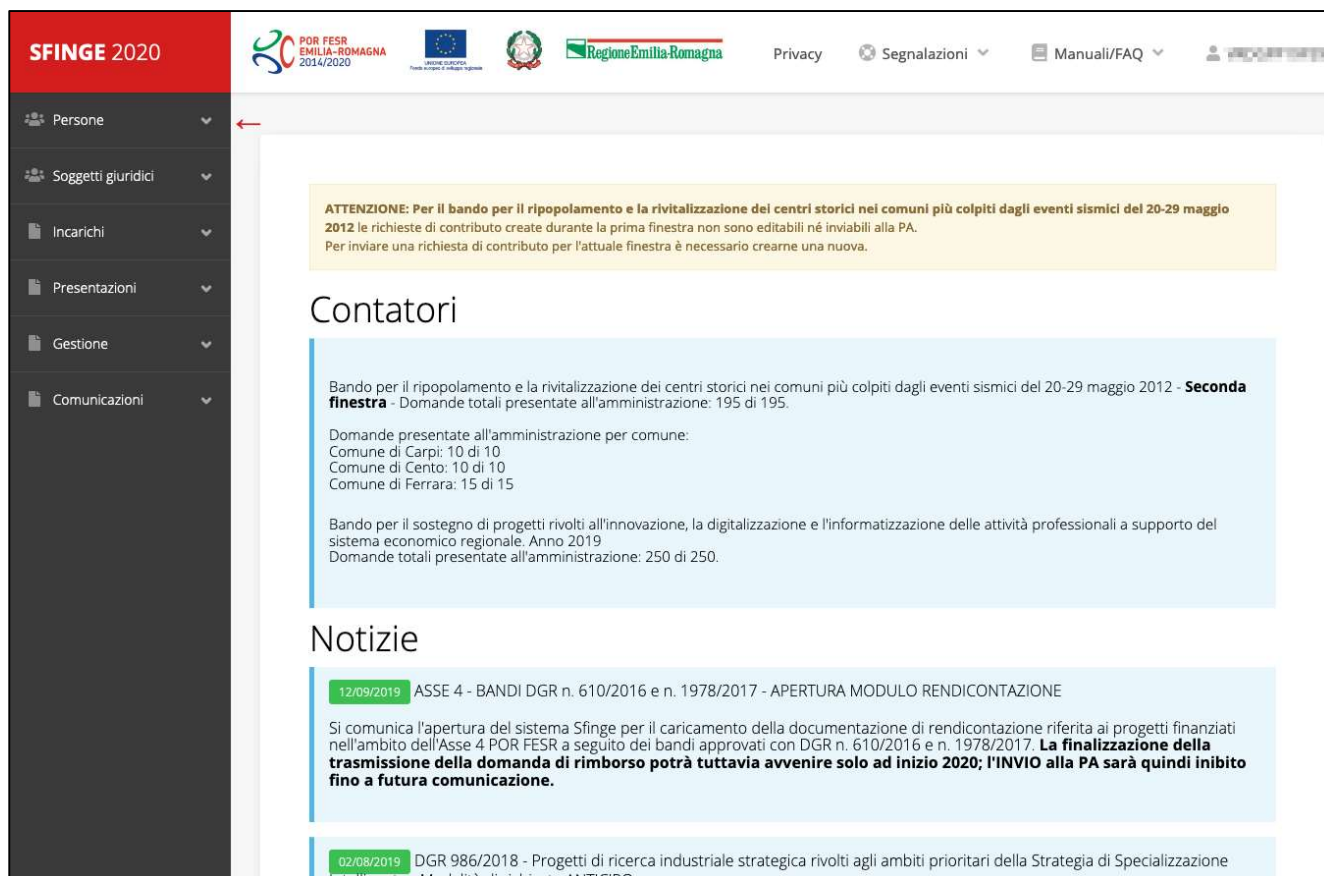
SFINGE 2020

POR FESR EMILIA-ROMAGNA 2014/2020

UNIONE EUROPEA
Fondo europeo di sviluppo regionale

RegioneEmilia-Romagna

Privacy
Segnalazioni
Manuali/FAQ
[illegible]

Persone
Soggetti giuridici
Incarichi
Presentazioni
Gestione
Comunicazioni

**ATTENZIONE: Per il bando per il ripopolamento e la rivitalizzazione dei centri storici nei comuni più colpiti dagli eventi sismici del 20-29 maggio 2012** le richieste di contributo create durante la prima finestra non sono editabili né inviabili alla PA.
Per inviare una richiesta di contributo per l'attuale finestra è necessario crearne una nuova.

Contatori

Bando per il ripopolamento e la rivitalizzazione dei centri storici nei comuni più colpiti dagli eventi sismici del 20-29 maggio 2012 - **Seconda finestra** - Domande totali presentate all'amministrazione: 195 di 195.

Domande presentate all'amministrazione per comune:
Comune di Carpi: 10 di 10
Comune di Cento: 10 di 10
Comune di Ferrara: 15 di 15

Bando per il sostegno di progetti rivolti all'innovazione, la digitalizzazione e l'informatizzazione delle attività professionali a supporto del sistema economico regionale. Anno 2019
Domande totali presentate all'amministrazione: 250 di 250.

Notizie

12/09/2019 ASSE 4 - BANDI DGR n. 610/2016 e n. 1978/2017 - APERTURA MODULO RENDICONTAZIONE

Si comunica l'apertura del sistema Sfinge per il caricamento della documentazione di rendicontazione riferita ai progetti finanziati nell'ambito dell'Asse 4 POR FESR a seguito dei bandi approvati con DGR n. 610/2016 e n. 1978/2017. **La finalizzazione della trasmissione della domanda di rimborso potrà tuttavia avvenire solo ad inizio 2020; l'INVIO alla PA sarà quindi inibito fino a futura comunicazione.**

02/08/2019 DGR 986/2018 - Progetti di ricerca industriale strategica rivolti agli ambiti prioritari della Strategia di Specializzazione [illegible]